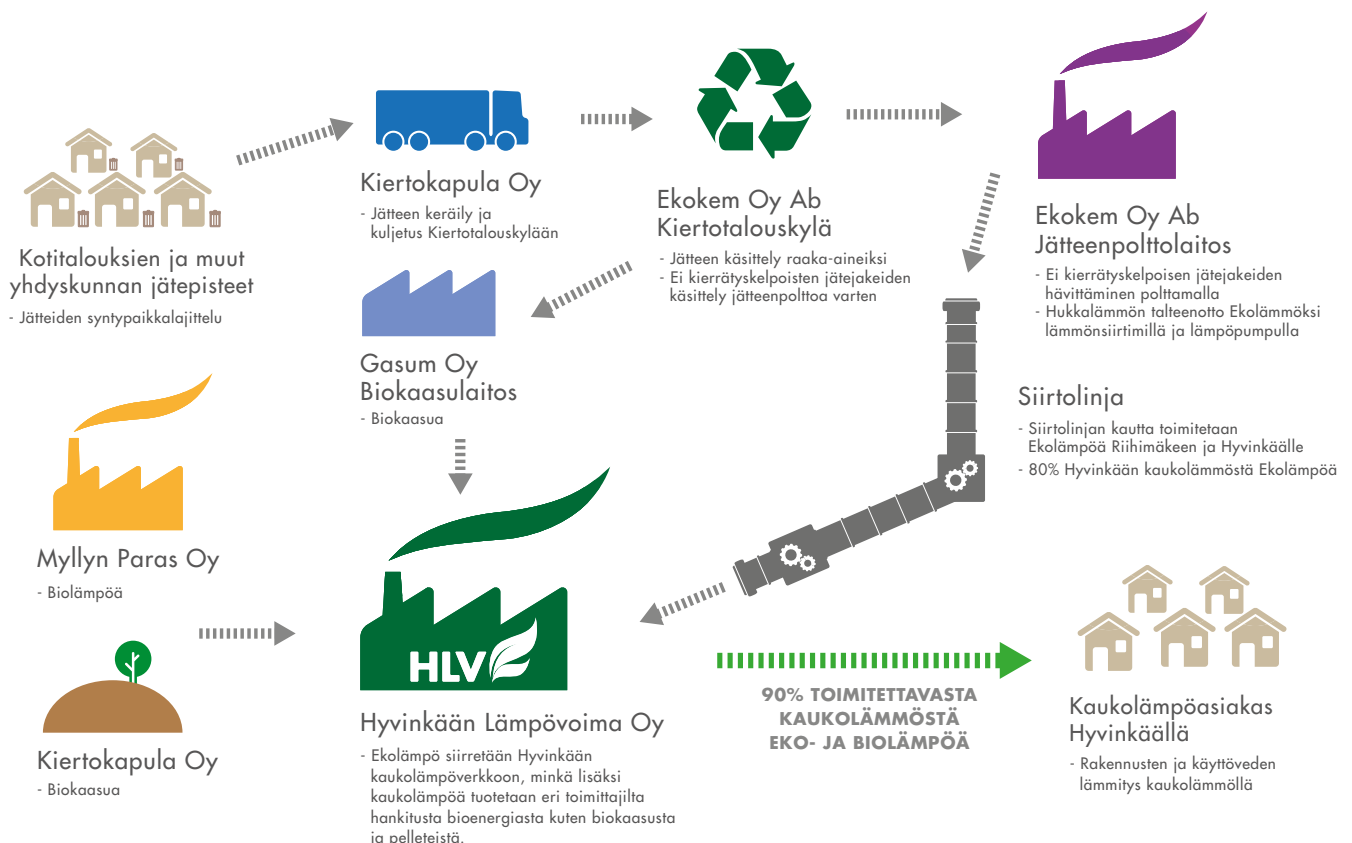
Kotitalouksien ja muut yhdyskunnan jätepisteet
- Jätteiden syntypaikkalajittelu

Kiertokapula Oy
- Jätteen keräily ja kuljetus Kiertotalouskylään

Ekokem Oy Ab Kiertotalouskylä
- Jätteen käsittely raaka-aineiksi
- Ei kierrätyskelpoisten jätejakeiden käsittely jätteenpolttoa varten

Ekokem Oy Ab Jätteenpolttolaitos
- Ei kierrätyskelpoisen jätejakeiden hävittäminen polttamalla
- Hukkalämmön talteenotto Ekolämmöksi lämmönsiirtimillä ja lämpöpumpulla

Gasum Oy Biokaasulaitos
- Biokaasua

Siirtolinja
- Siirtolinjan kautta toimitetaan Ekolämpöä Riihimäkeen ja Hyvinkäälle
- 80% Hyvinkään kaukolämmöstä Ekolämpöä

Myllyn Paras Oy
- Biolämpöä

HLV

Kiertokapula Oy
- Biokaasua

Hyvinkään Lämpövoima Oy
- Ekolämpö siirretään Hyvinkään kaukolämpöverkkoon, minkä lisäksi kaukolämpöä tuotetaan eri toimittajilta hankitusta bioenergiasta kuten biokaasusta ja pelleteistä.

90% TOIMITETTAVASTA KAUKOLÄMMÖSTÄ EKO- JA BIOLÄMPÖÄ

Kaukolämpöasiakas Hyvinkäällä
- Rakennusten ja käyttöveden lämmitys kaukolämmöllä